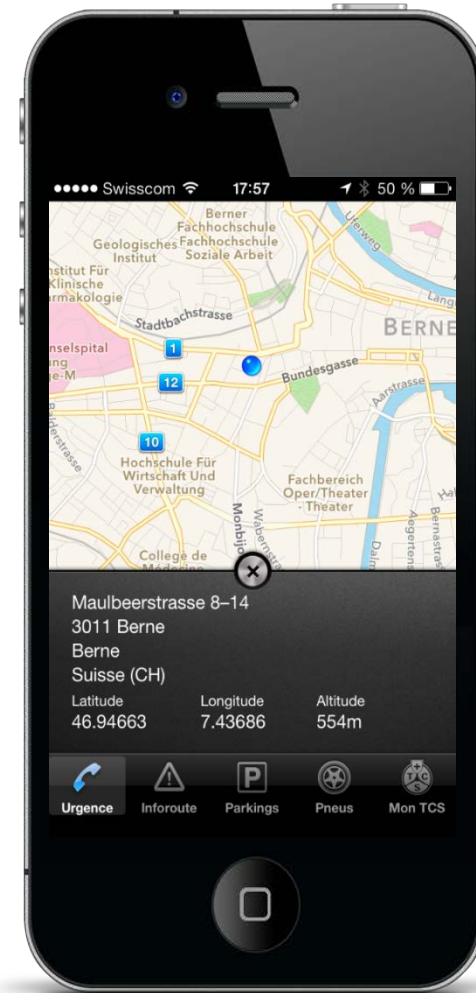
●●●●● Swisscom 17:57 50 %

Berner Fachhochschule
Geologisches Institut
Fachhochschule Soziale Arbeit
nstitut Für Klinische rmakologie
Uferweg
Lang
Stadtbachstrasse
BERNE
nselspital
ng
e-M
1
12
Bundesgasse
Aarstrasse
10
Hochschule Für Wirtschaft Und Verwaltung
Fachbereich Oper/Theater - Theater
Monbijou
Waberstr
College de Médecine
Dalm
Aegerten
Bernastrass

Maulbeerstrasse 8–14
3011 Berne
Berne
Suisse (CH)
Latitude
46.94663
Longitude
7.43686
Altitude
554m

Urgence
Inforoute
P
Parkings
Pneus
TCS
Mon TCS